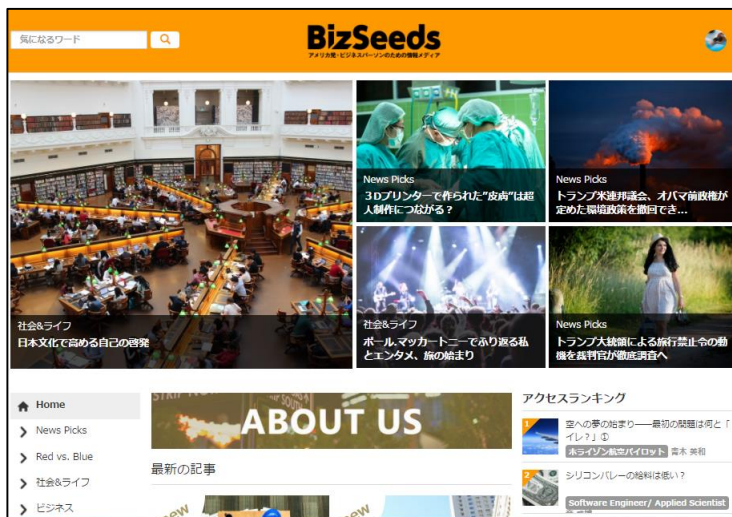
気になるワード

BizSeeds
アメリカ発・ビジネスパーソンのための情報メディア

社会&ライフ
日本文化で高める自己の啓発

News Picks
3Dプリンターで作られた"皮膚"は臓器制作につながるか？

News Picks
トランプ米連邦議会、オバマ前政権が定めた環境政策を撤回でき…

社会&ライフ
ポール・マッカートニーでふり返る私とエンタメ、旅の始まり

News Picks
トランプ大統領による旅行禁止令の動機を裁判官が徹底調査へ

Home
News Picks
Red vs. Blue
社会&ライフ
ビジネス

ABOUT US

最新の記事

アクセスランキング

1
空への夢の始まり──最初の難題は何と「トイレ？」①
ホライゾン航空パイロット 雲木 美和

2
シリコンバレーの給料は低い？
Software Engineer/ Applied Scientist